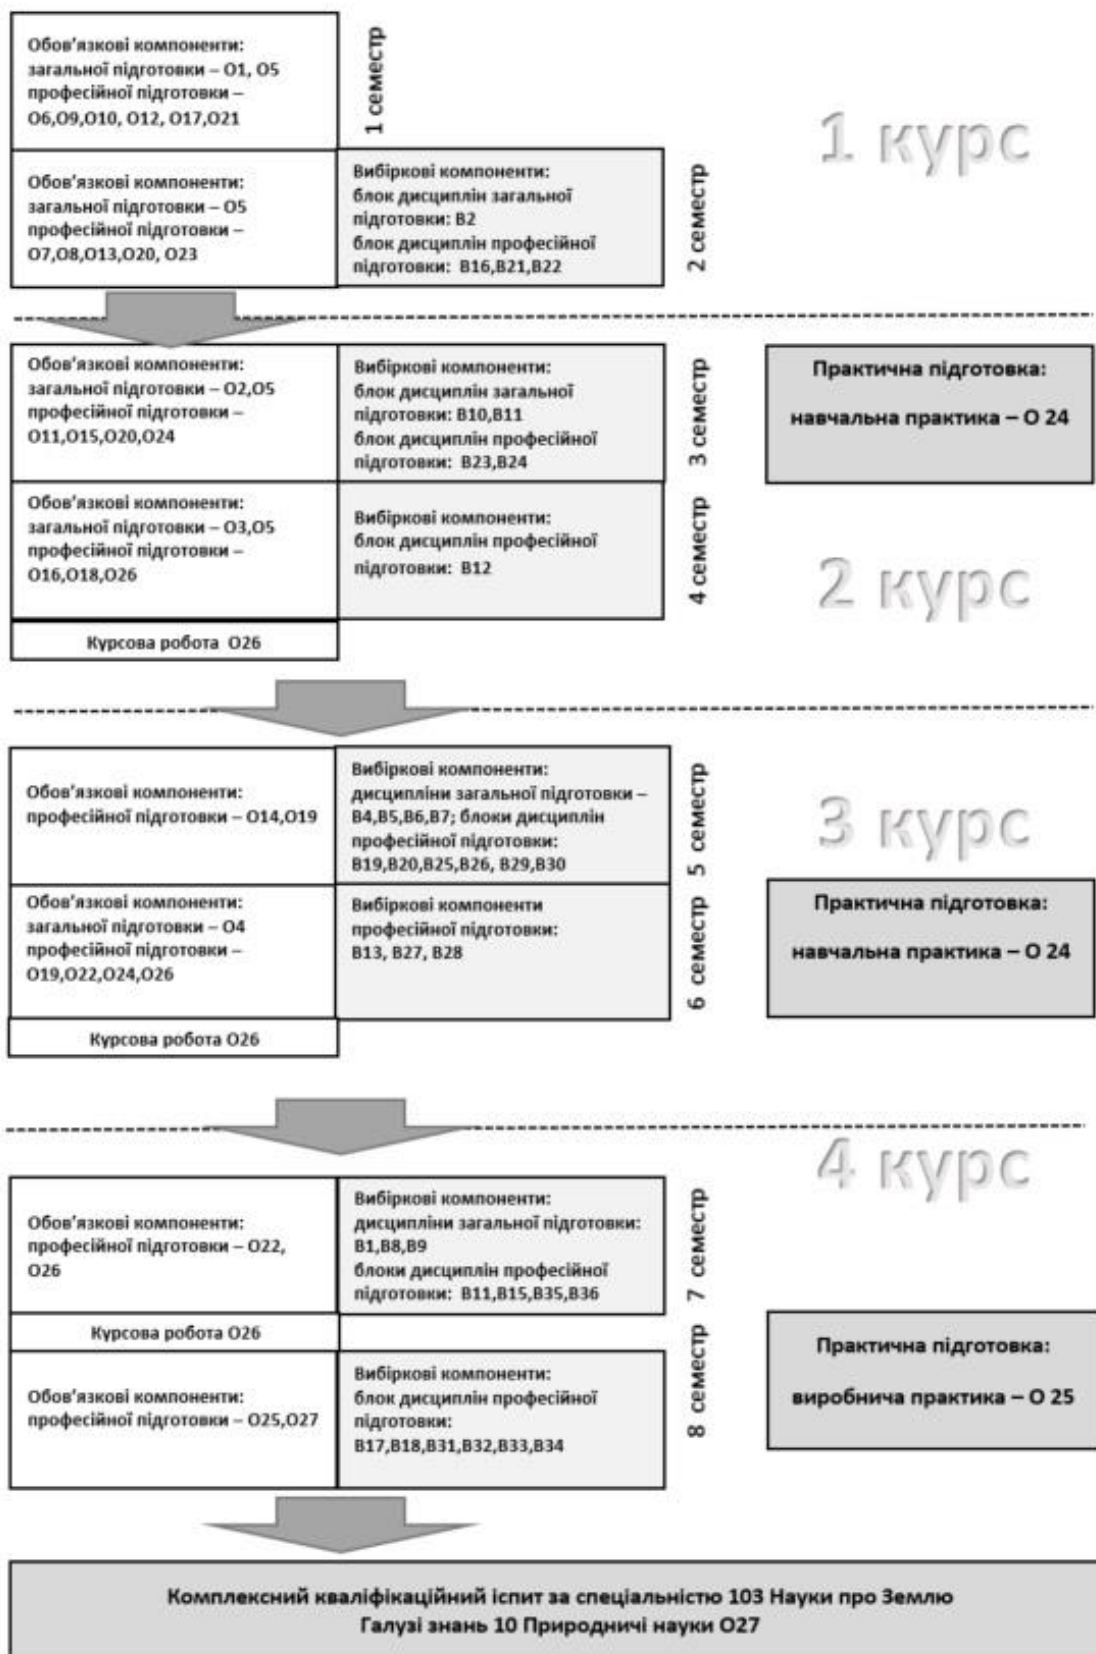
Обов'язкові компоненти:
загальної підготовки – О1, О5
професійної підготовки –
О6,О9,О10, О12, О17,О21

1 семестр

1 курс

Обов'язкові компоненти:
загальної підготовки – О5
професійної підготовки –
О7,О8,О13,О20, О23

Вибіркові компоненти:
блок дисциплін загальної підготовки: В2
блок дисциплін професійної підготовки: В16,В21,В22

2 семестр

Обов'язкові компоненти:
загальної підготовки – О2,О5
професійної підготовки –
О11,О15,О20,О24

Вибіркові компоненти:
блок дисциплін загальної підготовки: В10,В11
блок дисциплін професійної підготовки: В23,В24

3 семестр

Практична підготовка:
навчальна практика – О 24

Обов'язкові компоненти:
загальної підготовки – О3,О5
професійної підготовки –
О16,О18,О26

Вибіркові компоненти:
блок дисциплін професійної підготовки: В12

4 семестр

2 курс

Курсова робота О26

Обов'язкові компоненти:
професійної підготовки – О14,О19

Вибіркові компоненти:
дисципліни загальної підготовки – В4,В5,В6,В7; блоки дисциплін професійної підготовки:
В19,В20,В25,В26, В29,В30

5 семестр

3 курс

Обов'язкові компоненти:
загальної підготовки – О4
професійної підготовки –
О19,О22,О24,О26

Вибіркові компоненти
професійної підготовки:
В13, В27, В28

6 семестр

Практична підготовка:
навчальна практика – О 24

Курсова робота О26

4 курс

Обов'язкові компоненти:
професійної підготовки – О22,
О26

Вибіркові компоненти:
дисципліни загальної підготовки:
В1,В8,В9
блоки дисциплін професійної підготовки: В11,В15,В35,В36

7 семестр

Курсова робота О26

Обов'язкові компоненти:
професійної підготовки – О25,О27

Вибіркові компоненти:
блок дисциплін професійної підготовки:
В17,В18,В31,В32,В33,В34

8 семестр

Практична підготовка:
виробнича практика – О 25

Комплексний кваліфікаційний іспит за спеціальністю 103 Науки про Землю
Галузі знань 10 Природничі науки О27